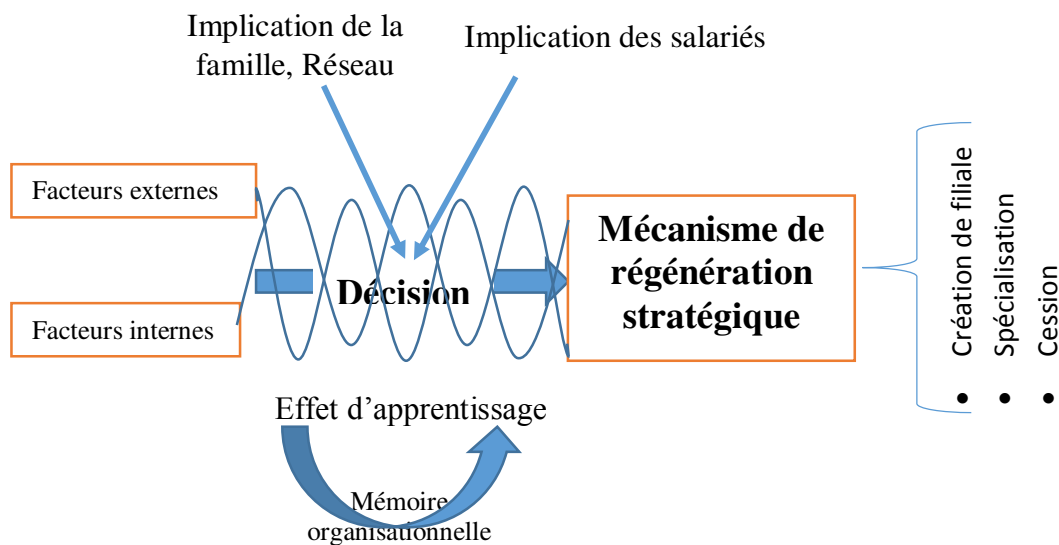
Implication de la famille, Réseau

Implication des salariés

Facteurs externes

Facteurs internes

Décision

Mécanisme de régénération stratégique

• Création de filiale
• Spécialisation
• Cession

Effet d'apprentissage

Mémoire organisationnelle